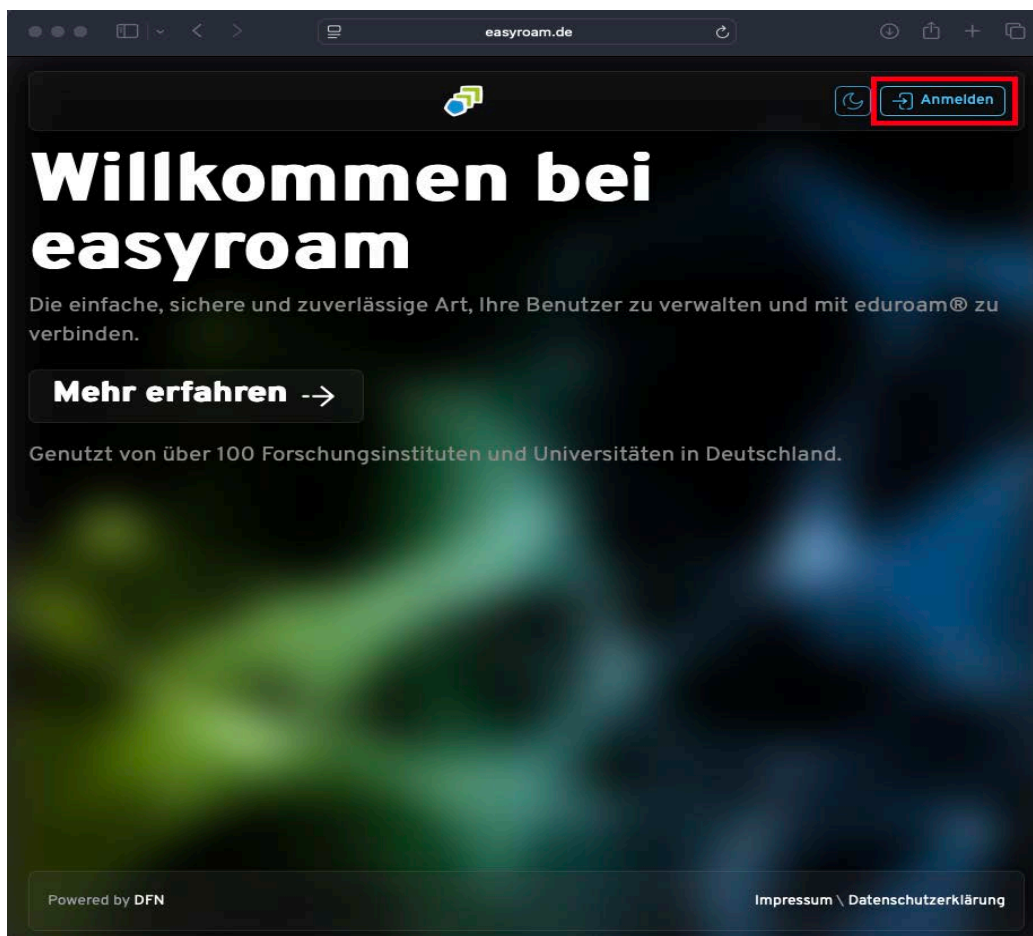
easyroam.de

Anmelden

Willkommen bei easyroam

Die einfache, sichere und zuverlässige Art, Ihre Benutzer zu verwalten und mit eduroam® zu verbinden.

Mehr erfahren

Genutzt von über 100 Forschungsinstituten und Universitäten in Deutschland.

Powered by DFN

Impressum \ Datenschutzerklärung